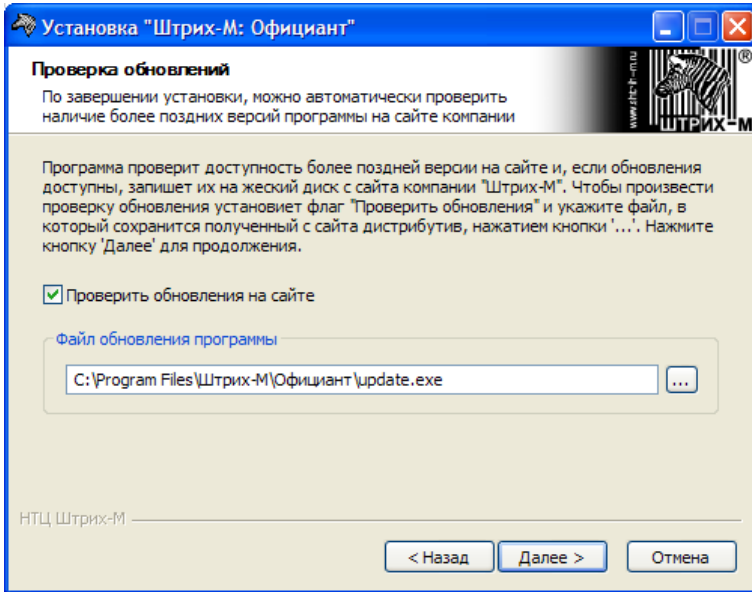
Установка "Штрих-М: Официант"

Проверка обновлений

По завершении установки, можно автоматически проверить наличие более поздних версий программы на сайте компании

www.shtrih-m.ru

ШТРИХ-М ®

Программа проверит доступность более поздней версии на сайте и, если обновления доступны, запишет их на жеский диск с сайта компании "Штрих-М". Чтобы произвести проверку обновления установиет флаг "Проверить обновления" и укажите файл, в который сохранится полученный с сайта дистрибутив, нажатием кнопки '...'. Нажмите кнопку 'Далее' для продолжения.

Проверить обновления на сайте

Файл обновления программы

C:\Program Files\Штрих-М\Официант\update.exe

...

НТЦ Штрих-М

< Назад

Далее >

Отмена